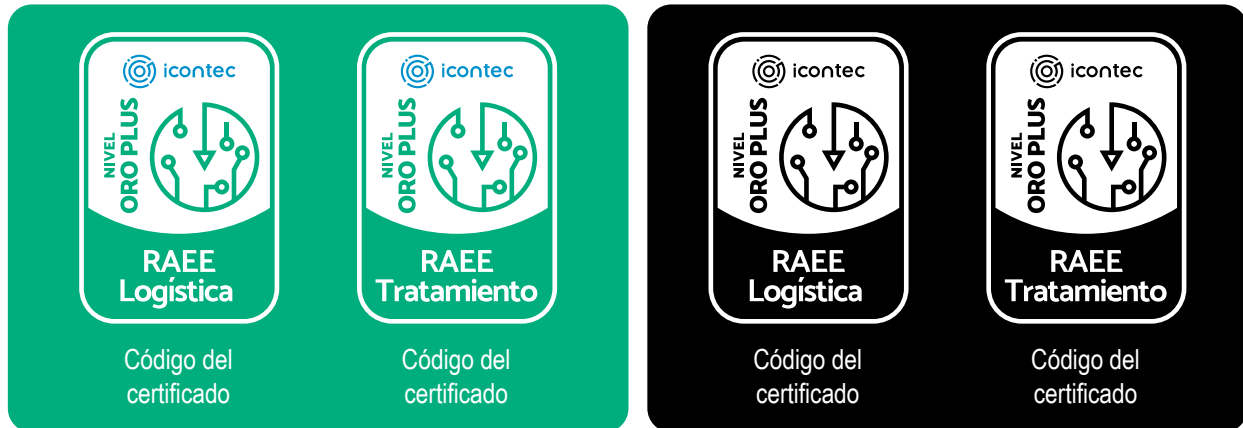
icontec
NIVEL
ORO PLUS
RAEE
Logística
Código del certificado

icontec
NIVEL
ORO PLUS
RAEE
Tratamiento
Código del certificado

icontec
NIVEL
ORO PLUS
RAEE
Logística
Código del certificado

icontec
NIVEL
ORO PLUS
RAEE
Tratamiento
Código del certificado